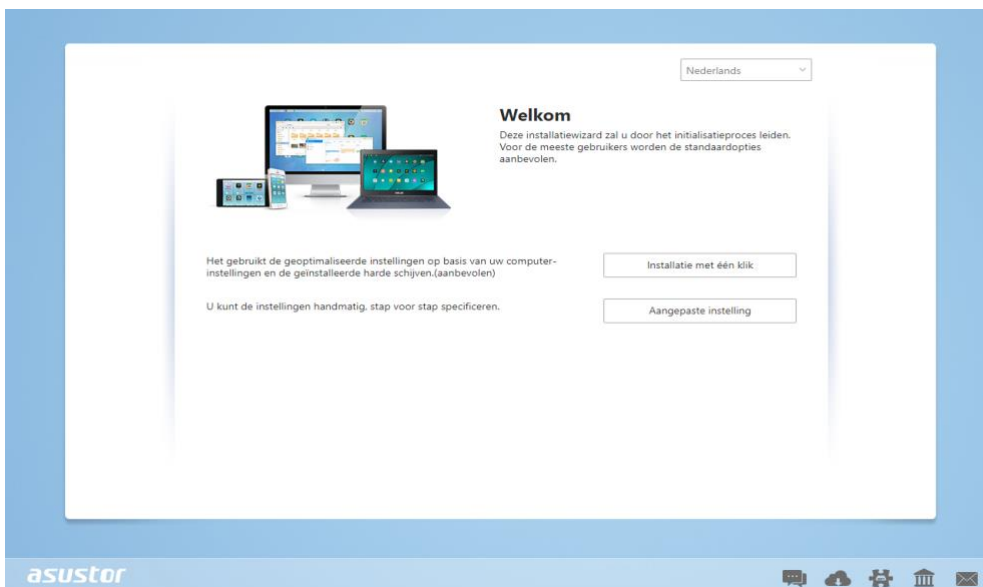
Nederlands

Welkom

Deze installatiewizard zal u door het initialisatieproces leiden. Voor de meeste gebruikers worden de standaardopties aanbevolen.

Het gebruikt de geoptimaliseerde instellingen op basis van uw computerinstellingen en de geïnstalleerde harde schijven.(aanbevolen)

Installatie met één klik

U kunt de instellingen handmatig, stap voor stap specificeren.

Aangepaste instelling

asustor